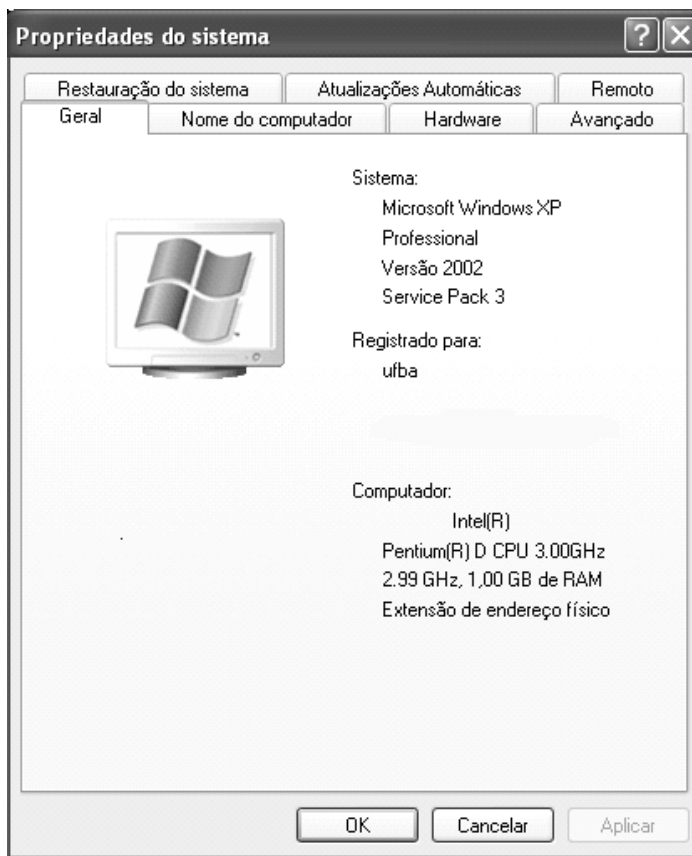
Propriedades do sistema

?

Restauração do sistema
Atualizações Automáticas
Remoto
Geral
Nome do computador
Hardware
Avançado

Sistema:
Microsoft Windows XP
Professional
Versão 2002
Service Pack 3

Registrado para:
ufba

Computador:
Intel(R)
Pentium(R) D CPU 3.00GHz
2.99 GHz, 1,00 GB de RAM
Extensão de endereço físico

OK
Cancelar
Aplicar